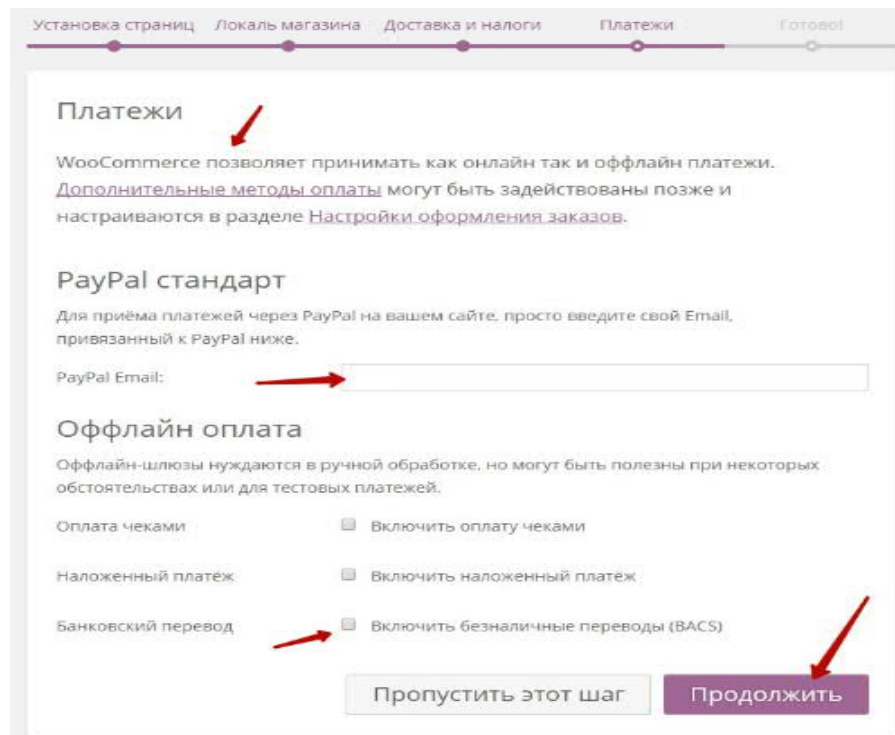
Установка страниц Локаль магазина Доставка и налоги Платежи Готово!

Платежи

WooCommerce позволяет принимать как онлайн так и оффлайн платежи. Дополнительные методы оплаты могут быть задействованы позже и настраиваются в разделе Настройки оформления заказов.

PayPal стандарт

Для приёма платежей через PayPal на вашем сайте, просто введите свой Email, привязанный к PayPal ниже.

PayPal Email:

Оффлайн оплата

Оффлайн-шлюзы нуждаются в ручной обработке, но могут быть полезны при некоторых обстоятельствах или для тестовых платежей.

Оплата чеками Включить оплату чеками

Наложенный платёж Включить наложенный платёж

Банковский перевод Включить безналичные переводы (BACS)

Пропустить этот шаг Продолжить